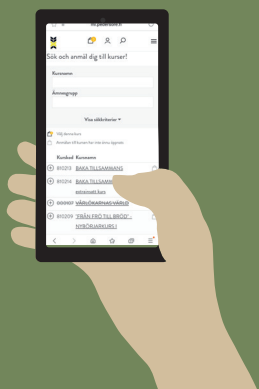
hi.pedersore.fi

Sök och anmäl dig till kurser!

Kursnamn

Ämnesgrupp

Visa sökkriterier

Välj år/termin

Anmälan till kurser har inte börjat ännu

Kurskod Kursnamn

812213 BAKA TILLSAMMANS

812214 BAKA TILLSAMMANS

ombokad kurs

800407 VÅRLÖKARNAS VÄRLD

812019 "FRÅN FRÖ TILL BRÖD" - NYBÖRJARKURS I